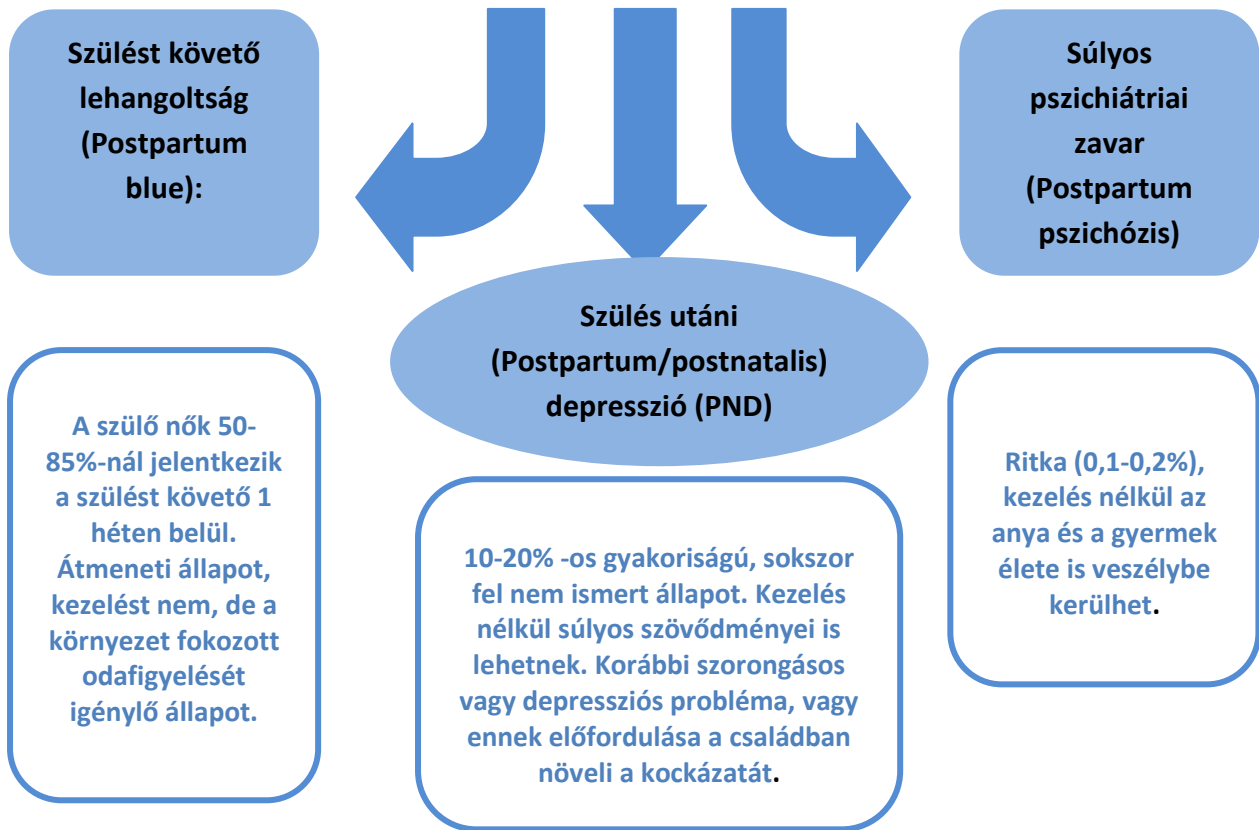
Szülést követő lehangoltság (Postpartum blue):

Súlyos pszichiátriai zavar (Postpartum pszichózis)

Szülés utáni (Postpartum/postnatalis) depresszió (PND)

A szülő nők 50-85%-nál jelentkezik a szülést követő 1 héten belül. Átmeneti állapot, kezelést nem, de a környezet fokozott odafigyelését igénylő állapot.

10-20% -os gyakoriságú, sokszor fel nem ismert állapot. Kezelés nélkül súlyos szövődményei is lehetnek. Korábbi szorongásos vagy depressziós probléma, vagy ennek előfordulása a családban növeli a kockázatát.

Ritka (0,1-0,2%), kezelés nélkül az anya és a gyermek élete is veszélybe kerülhet.